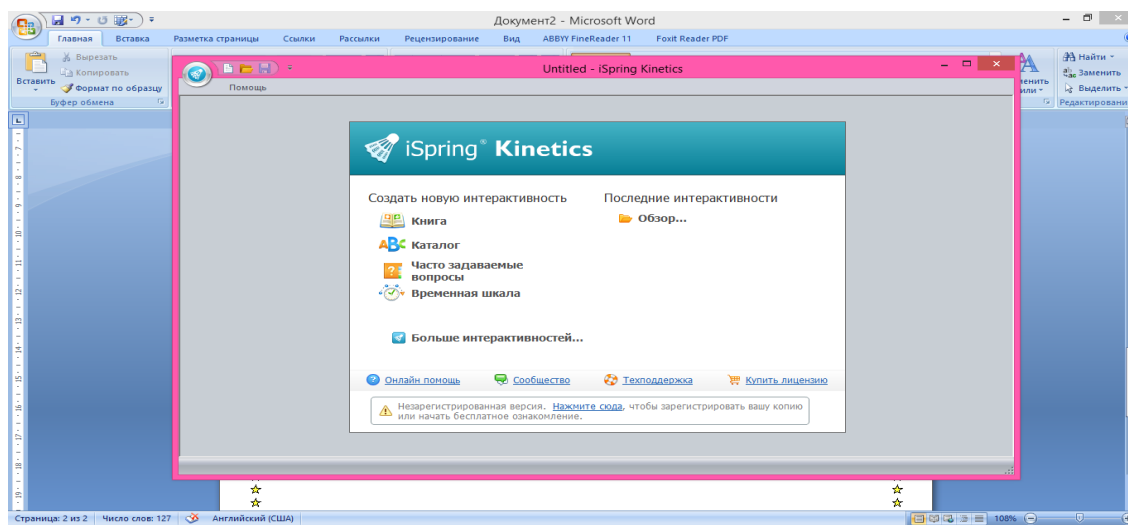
Документ2 - Microsoft Word

Главная Вставка Разметка страницы Ссылки Рассылки Рецензирование Вид ABBYY FineReader 11 Foxit Reader PDF

Вырезать
Копировать
Вставить
Формат по образцу
Буфер обмена

Найти
Заменить
Выделить
Редактирование

Untitled - iSpring Kinetics

Помощь

iSpring® Kinetics

Создать новую интерактивность

Книга

Каталог

Часто задаваемые вопросы

Временная шкала

Больше интерактивностей...

Последние интерактивности

Обзор...

Онлайн помощь Сообщество Техподдержка Купить лицензию

Незарегистрированная версия. Нажмите сюда, чтобы зарегистрировать вашу копию или начать бесплатное ознакомление.

Страница: 2 из 2 Число слов: 127 Английский (США) 108%